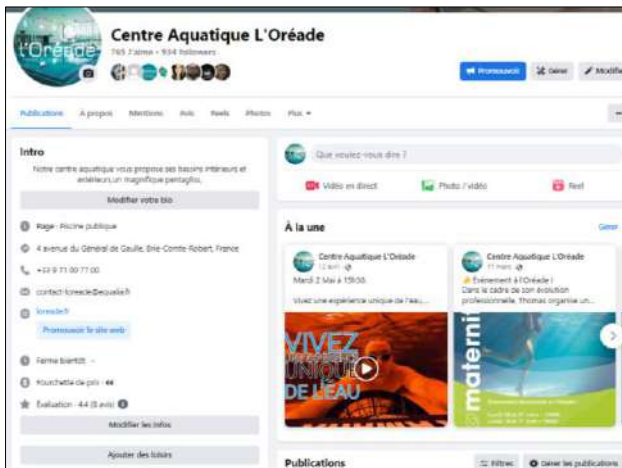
L'Oréade

Centre Aquatique L'Oréade

765 J'aime • 934 followers

Promouvoir | Gérer | Modifier

Publications | À propos | Mentions | Avis | Reels | Photos | Plus ▾

Intro

Notre centre aquatique vous propose ses bassins intérieurs et extérieurs,un magnifique pentaglis.

Modifier votre bio

Page · Piscine publique

4 avenue du Général de Gaulle, Brie-Comte-Robert, France

+33 9 71 00 77 00

contact-loreade@equalia.fr

loreade.fr

Promouvoir le site web

Fermé bientôt · ~

Fourchette de prix · €€

Évaluation · 4,4 (8 avis)

Modifier les infos

Ajouter des loisirs

Que voulez-vous dire ?

Vidéo en direct | Photo / vidéo | Reel

À la une

Gérer

Centre Aquatique L'Oréade
12 avril

Mardi 2 Mai à 15h30.

Vivez une expérience unique de l'eau...

VIVEZ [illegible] UNIQUE DE L'EAU

Centre Aquatique L'Oréade
11 mars

Événement à l'Oréade !
Dans le cadre de son évolution professionnelle, Thomas organise un...

materni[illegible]

Publications

Filtres | Gérer les publications